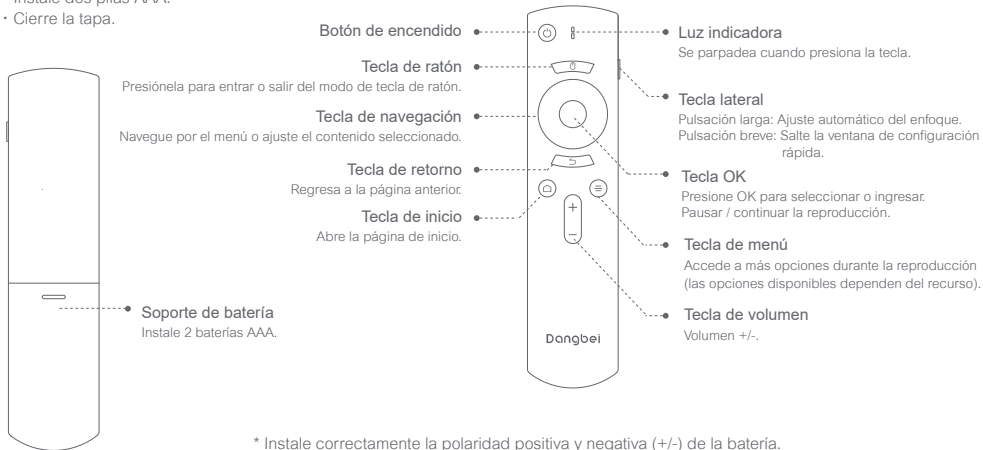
· Instale dos pilas AAA.
· Cierre la tapa.

Botón de encendido

Tecla de ratón
Presiónela para entrar o salir del modo de tecla de ratón.

Tecla de navegación
Navegue por el menú o ajuste el contenido seleccionado.

Tecla de retorno
Regresa a la página anterior.

Tecla de inicio
Abre la página de inicio.

Soporte de batería
Instale 2 baterías AAA.

Luz indicadora
Se parpadea cuando presiona la tecla.

Tecla lateral
Pulsación larga: Ajuste automático del enfoque.
Pulsación breve: Salte la ventana de configuración rápida.

Tecla OK
Presione OK para seleccionar o ingresar.
Pausar / continuar la reproducción.

Tecla de menú
Accede a más opciones durante la reproducción (las opciones disponibles dependen del recurso).

Tecla de volumen
Volumen +/-.

+
−

Dangbei

* Instale correctamente la polaridad positiva y negativa (+/-) de la batería.